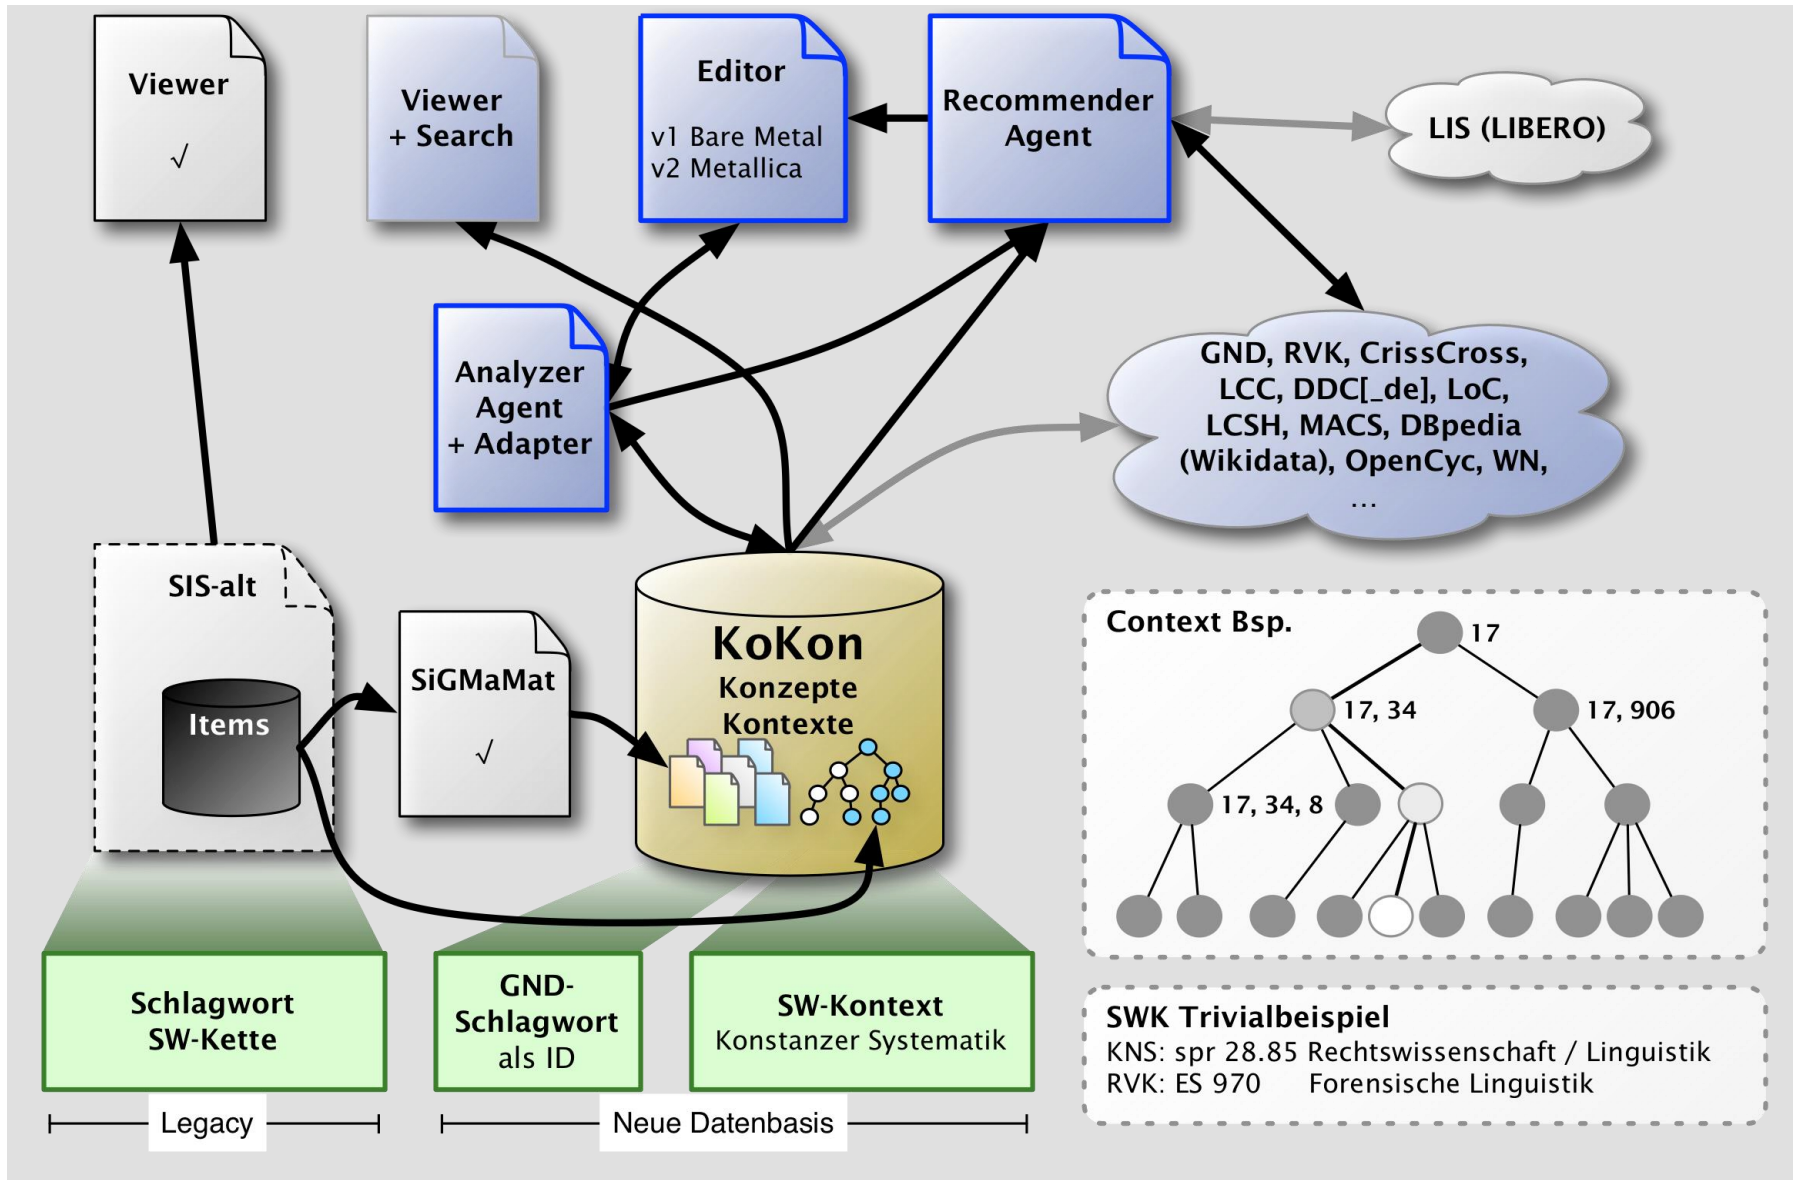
Viewer

√

Viewer
+ Search

Editor

v1 Bare Metal
v2 Metallica

Recommender
Agent

LIS (LIBERO)

Analyzer
Agent
+ Adapter

GND, RVK, CrissCross,
LCC, DDC[_de], LoC,
LCSH, MACS, DBpedia
(Wikidata), OpenCyc, WN,
...

SIS-alt

Items

SiGMaMat

√

KoKon
Konzepte
Kontexte

Context Bsp.

17

17, 34

17, 906

17, 34, 8

Schlagwort
SW-Kette

GND-
Schlagwort
als ID

SW-Kontext
Konstanzer Systematik

SWK Trivialbeispiel
KNS: spr 28.85 Rechtswissenschaft / Linguistik
RVK: ES 970 Forensische Linguistik

Legacy

Neue Datenbasis